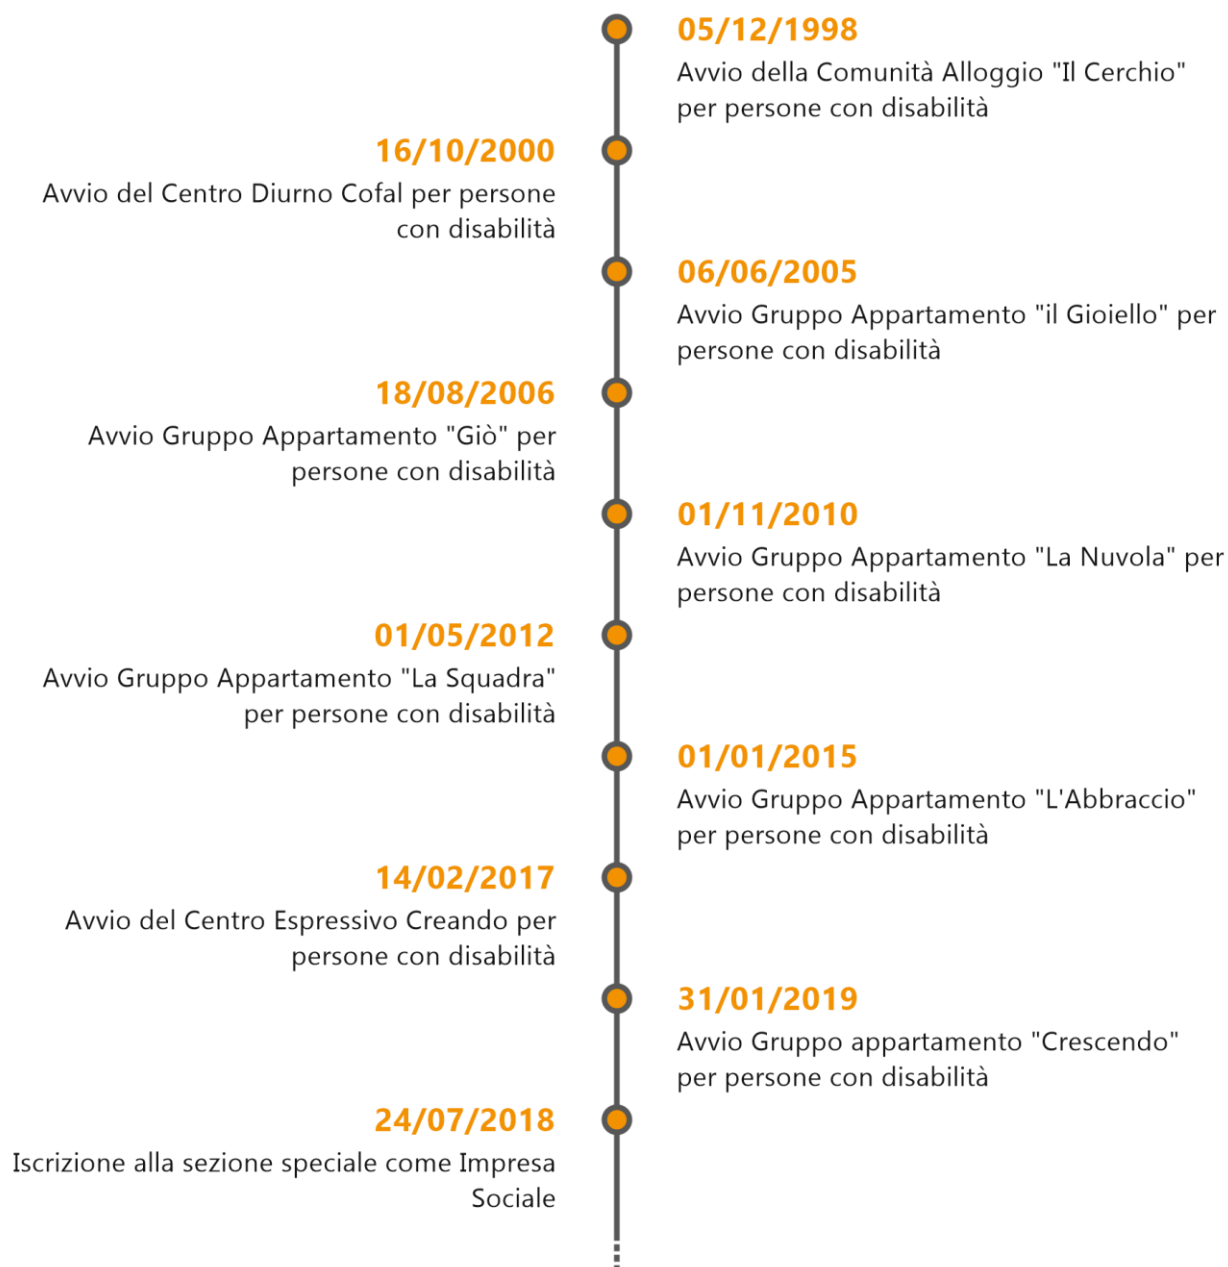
05/12/1998
Avvio della Comunità Alloggio "Il Cerchio" per persone con disabilità

16/10/2000
Avvio del Centro Diurno Cofal per persone con disabilità

06/06/2005
Avvio Gruppo Appartamento "il Gioiello" per persone con disabilità

18/08/2006
Avvio Gruppo Appartamento "Giò" per persone con disabilità

01/11/2010
Avvio Gruppo Appartamento "La Nuvola" per persone con disabilità

01/05/2012
Avvio Gruppo Appartamento "La Squadra" per persone con disabilità

01/01/2015
Avvio Gruppo Appartamento "L'Abbraccio" per persone con disabilità

14/02/2017
Avvio del Centro Espressivo Creando per persone con disabilità

31/01/2019
Avvio Gruppo appartamento "Crescendo" per persone con disabilità

24/07/2018
Iscrizione alla sezione speciale come Impresa Sociale